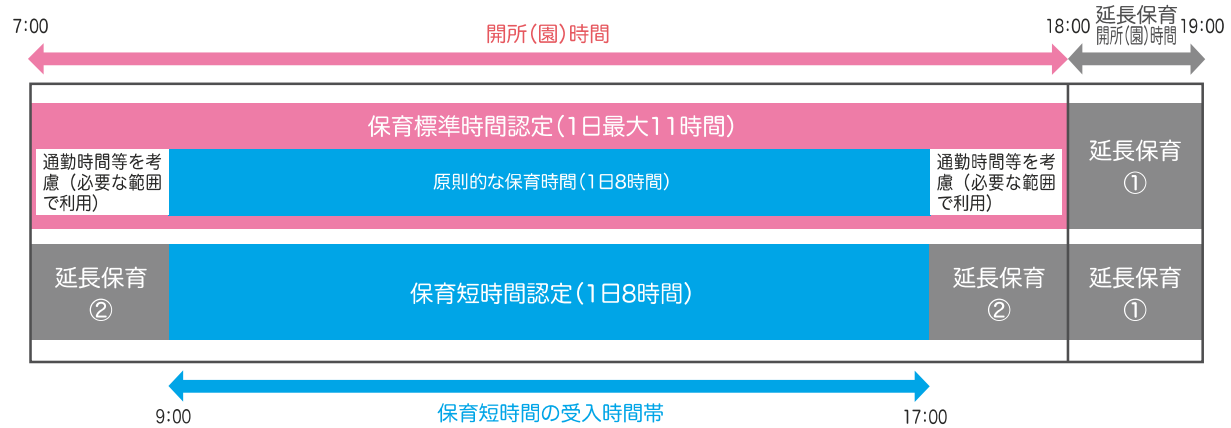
7:00

開所(園)時間

18:00

延長保育
開所(園)時間

19:00

保育標準時間認定(1日最大11時間)

通勤時間等を考慮(必要な範囲で利用)

原則的な保育時間(1日8時間)

通勤時間等を考慮(必要な範囲で利用)

延長保育
①

延長保育
②

保育短時間認定(1日8時間)

延長保育
②

延長保育
①

9:00

保育短時間の受入時間帯

17:00